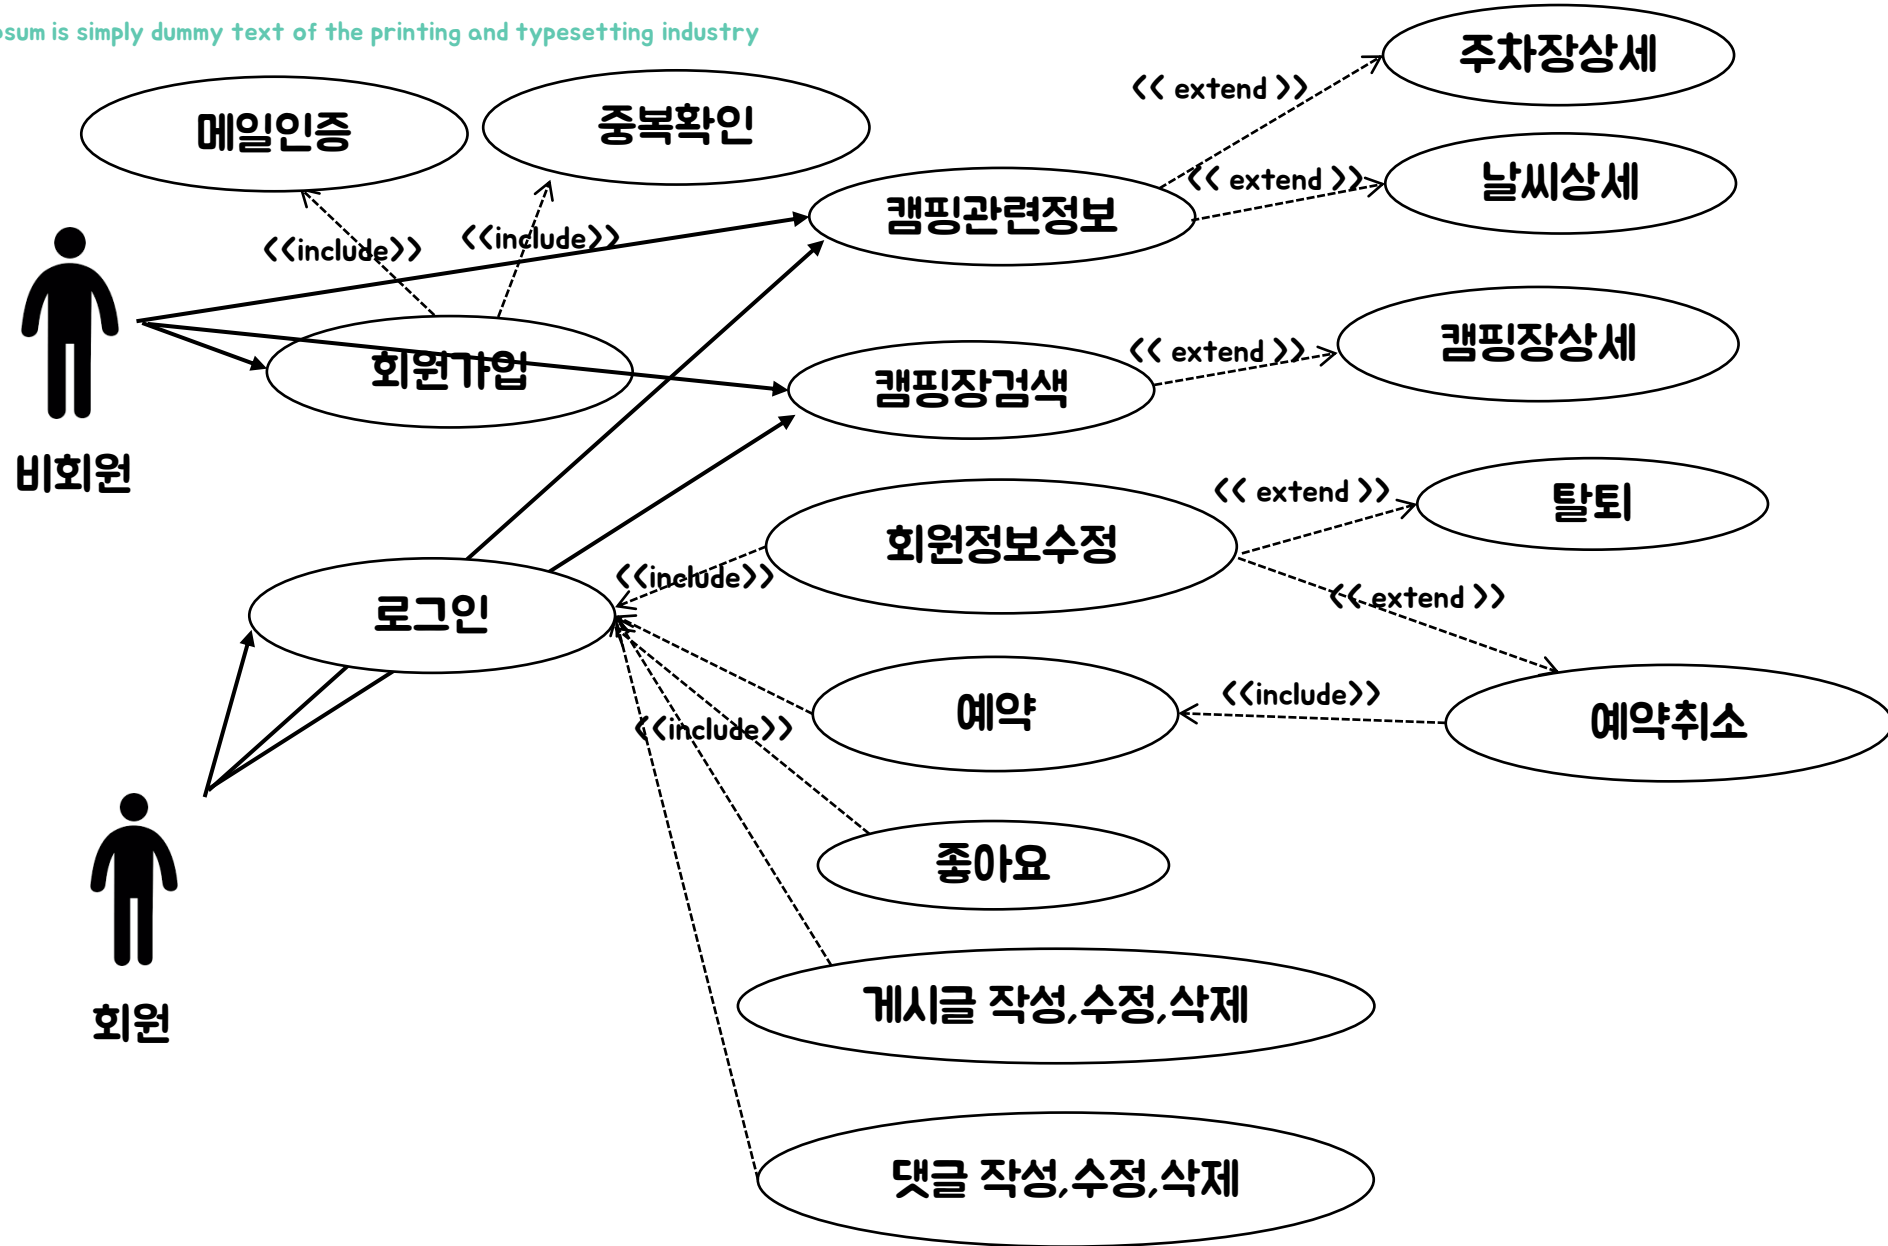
sum is simply dummy text of the printing and typesetting industry

<< extend >>

주차장상세

메일인증

중복확인

<< extend >>

날씨상세

캠핑관련정보

<<include>>

<<include>>

회원가입

<< extend >>

캠핑장상세

캠핑장검색

비회원

<< extend >>

탈퇴

회원정보수정

<<include>>

로그인

<< extend >>

<<include>>

예약

예약취소

<<include>>

좋아요

회원

게시글 작성,수정,삭제

댓글 작성,수정,삭제